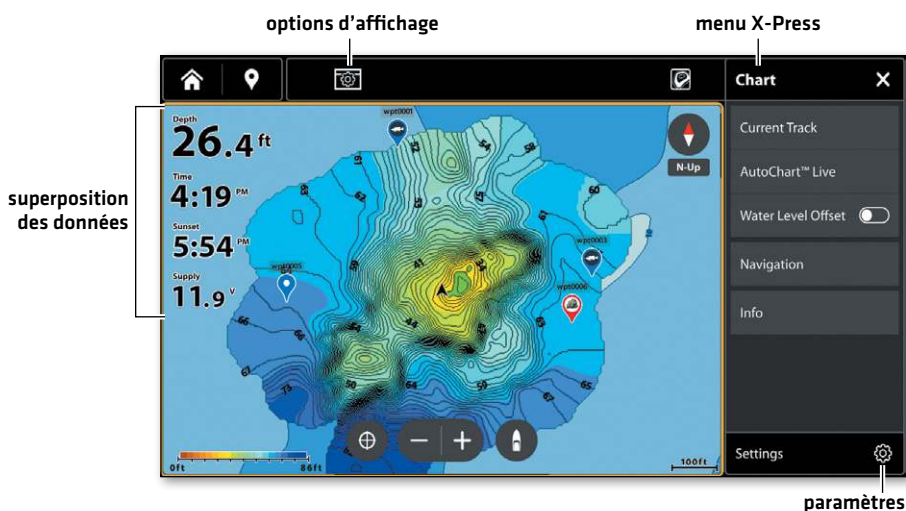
options d’affichage

menu X-Press

superposition des données

Chart

Depth
26.4 ft

Time
4:19 PM

Sunset
5:54 PM

Supply
11.9 V

wpt0001

wpt0005

wpt0003

wpt0006

N-Up

Current Track

AutoChart™ Live

Water Level Offset

Navigation

Info

Settings

0ft

86ft

100ft

paramètres